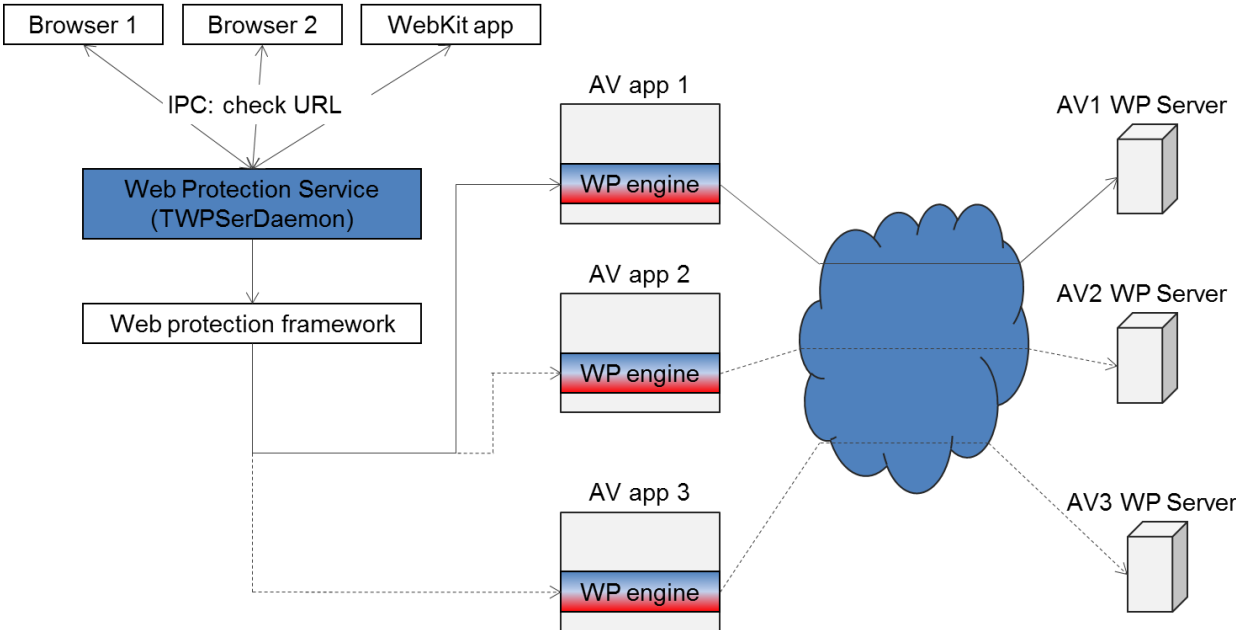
Browser 1

Browser 2

WebKit app

IPC: check URL

Web Protection Service (TWPSerDaemon)

Web protection framework

AV app 1

WP engine

AV app 2

WP engine

AV app 3

WP engine

AV1 WP Server

AV2 WP Server

AV3 WP Server